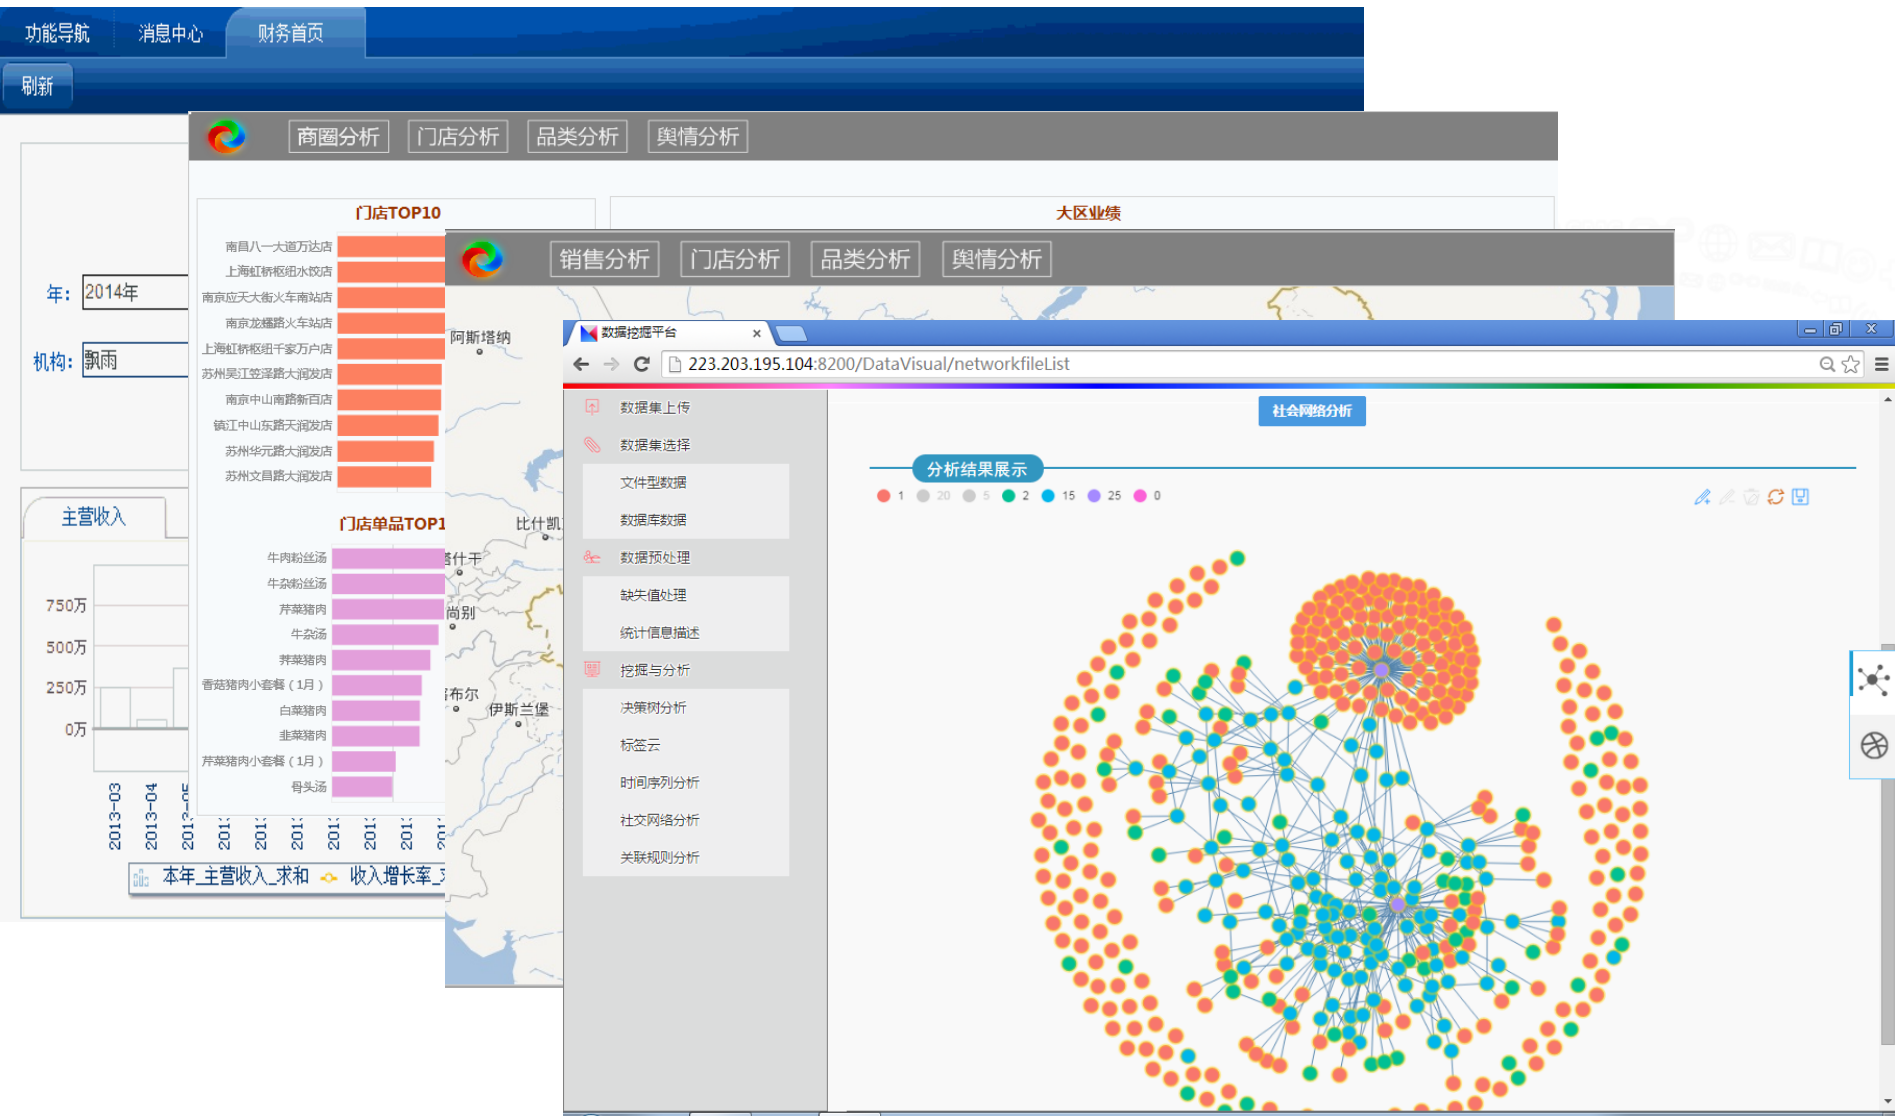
功能导航 消息中心 财务首页

刷新

年: 2014年

机构: 飘雨

主营收入

750万
500万
250万
0万

2013-03 2013-04 2013-05 201 201 201 201 201 201 201

本年_主营收入_求和 收入增长率_

商圈分析 门店分析 品类分析 舆情分析

门店TOP10

南昌八一大道万达店
上海虹桥枢纽水饺店
南京应天大街火车南站店
南京龙蟠路火车站店
上海虹桥枢纽千家万户店
苏州吴江笠泽路大润发店
南京中山南路新百店
镇江中山东路天润发店
苏州华元路大润发店
苏州文昌路大润发店

门店单品TOP1

牛肉粉丝汤
牛杂粉丝汤
荠菜猪肉
牛杂汤
荠菜猪肉
香菇猪肉小套餐（1月）
白菜猪肉
韭菜猪肉
荠菜猪肉小套餐（1月）
骨头汤

大区业绩

销售分析 门店分析 品类分析 舆情分析

阿斯塔纳
比什凯
喀什干
尚别
喀布尔
伊斯兰堡

数据挖掘平台 ×

223.203.195.104:8200/DataVisual/networkfileList

数据集上传
数据集选择
文件型数据
数据库数据
数据预处理
缺失值处理
统计信息描述
挖掘与分析
决策树分析
标签云
时间序列分析
社交网络分析
关联规则分析

社会网络分析

分析结果展示

1 20 5 2 15 25 0